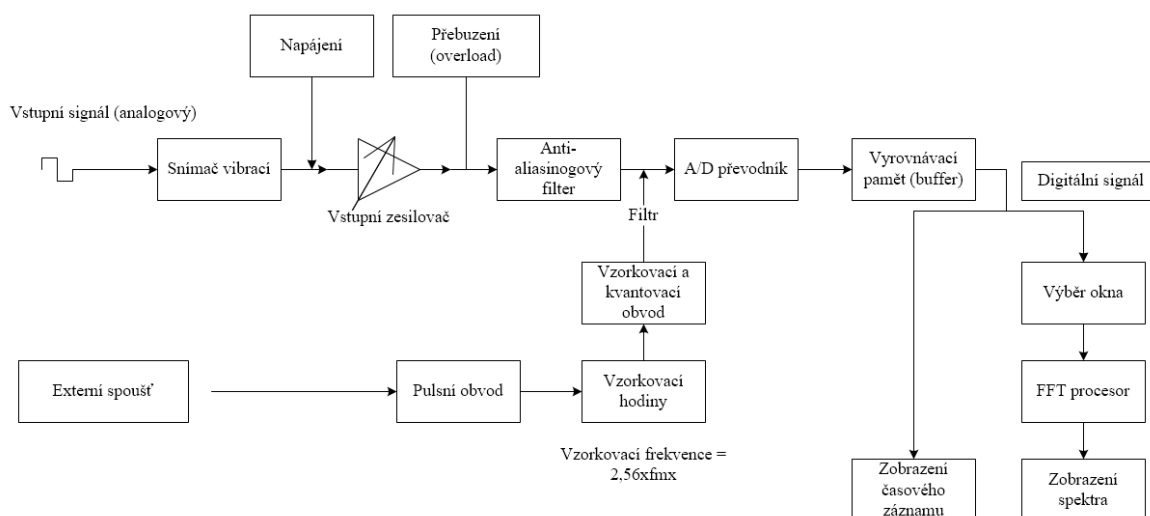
Napájení

Přebuzení (overload)

Vstupní signál (analogový)

Snímač vibrací

Vstupní zesilovač

Anti-aliasinogový filter

A/D převodník

Vyrovnávací pamět (buffer)

Digitální signál

Filtr

Vzorkovací a kvantovací obvod

Výběr okna

Externí spoušť

Pulsní obvod

Vzorkovací hodiny

FFT procesor

Vzorkovací frekvence = 2,56xfmx

Zobrazení časového záznamu

Zobrazení spektra